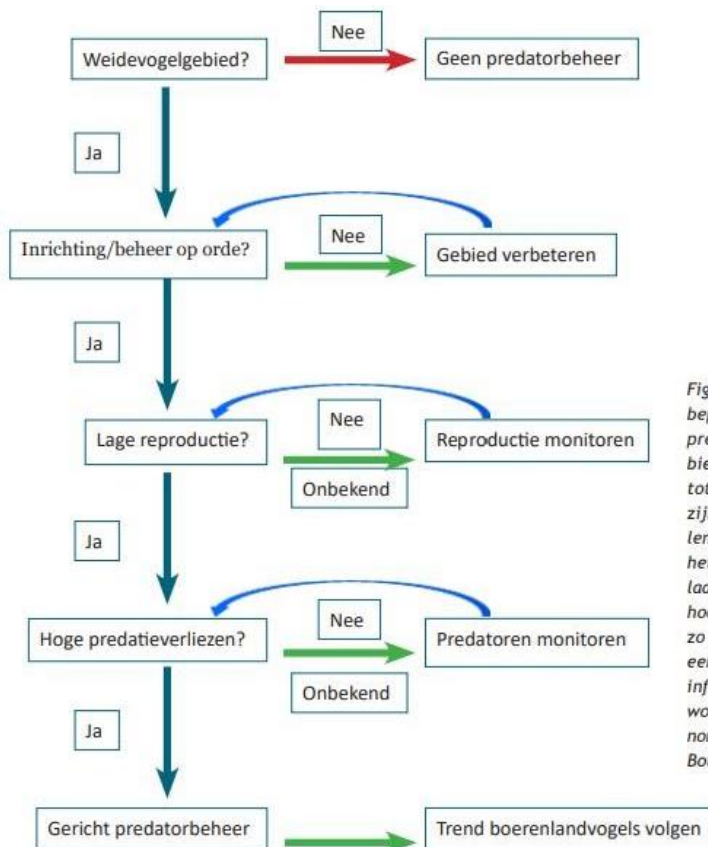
Weidevogelgebied?

Nee

Geen predatorbeheer

Ja

Inrichting/beheer op orde?

Nee

Gebied verbeteren

Ja

Lage reproductie?

Nee

Onbekend

Reproductie monitoren

Ja

Hoge predatieverliezen?

Nee

Onbekend

Predatoren monitoren

Ja

Gericht predatorbeheer

Trend boerenlandvogels volgen

Fig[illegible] bep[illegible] pre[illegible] bie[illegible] tot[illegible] zij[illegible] len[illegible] he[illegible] lad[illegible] ho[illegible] zo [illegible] een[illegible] inf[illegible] wo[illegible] no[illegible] Bo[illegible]